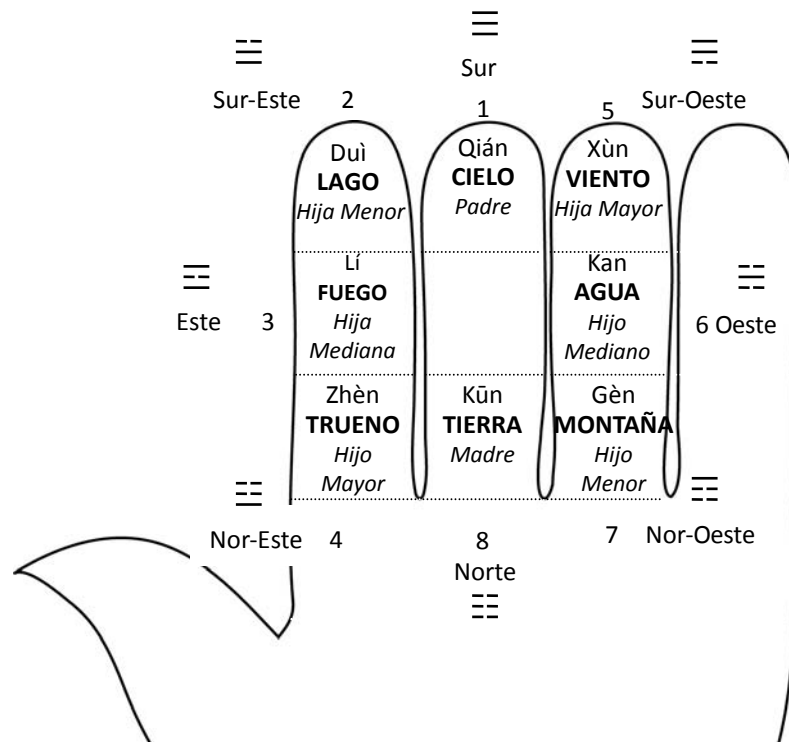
☱
Sur-Este 2

☰
Sur
1

☴
5 Sur-Oeste

Duì
**LAGO**
*Hija Menor*

Qián
**CIELO**
*Padre*

Xùn
**VIENTO**
*Hija Mayor*

☲
Este 3

Lí
**FUEGO**
*Hija Mediana*

Kan
**AGUA**
*Hijo Mediano*

☵
6 Oeste

Zhèn
**TRUENO**
*Hijo Mayor*

Kūn
**TIERRA**
*Madre*

Gèn
**MONTAÑA**
*Hijo Menor*

☳
Nor-Este 4

8
Norte
☷

☶
7 Nor-Oeste